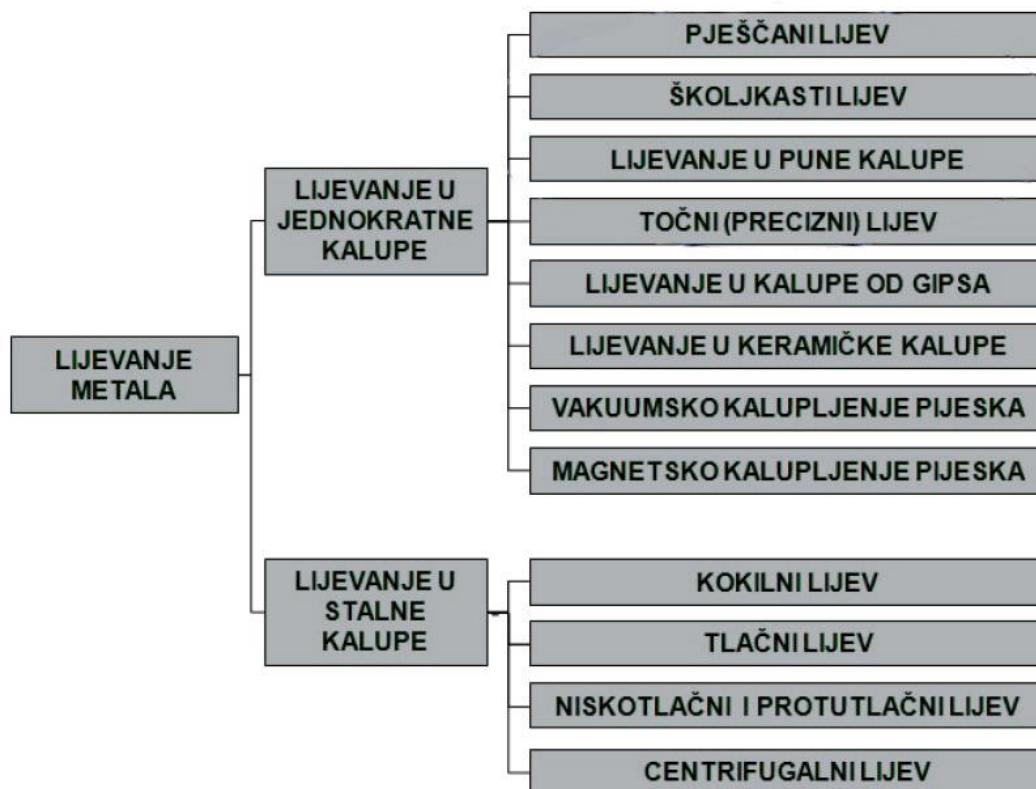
LIJEVANJE METALA

LIJEVANJE U JEDNOKRATNE KALUPE

PJEŠČANI LIJEV

ŠKOLJKASTI LIJEV

LIJEVANJE U PUNE KALUPE

TOČNI (PRECIZNI) LIJEV

LIJEVANJE U KALUPE OD GIPSA

LIJEVANJE U KERAMIČKE KALUPE

VAKUUMSKO KALUPLJENJE PIJESKA

MAGNETSKO KALUPLJENJE PIJESKA

LIJEVANJE U STALNE KALUPE

KOKILNI LIJEV

TLAČNI LIJEV

NISKOTLAČNI I PROTUTLAČNI LIJEV

CENTRIFUGALNI LIJEV